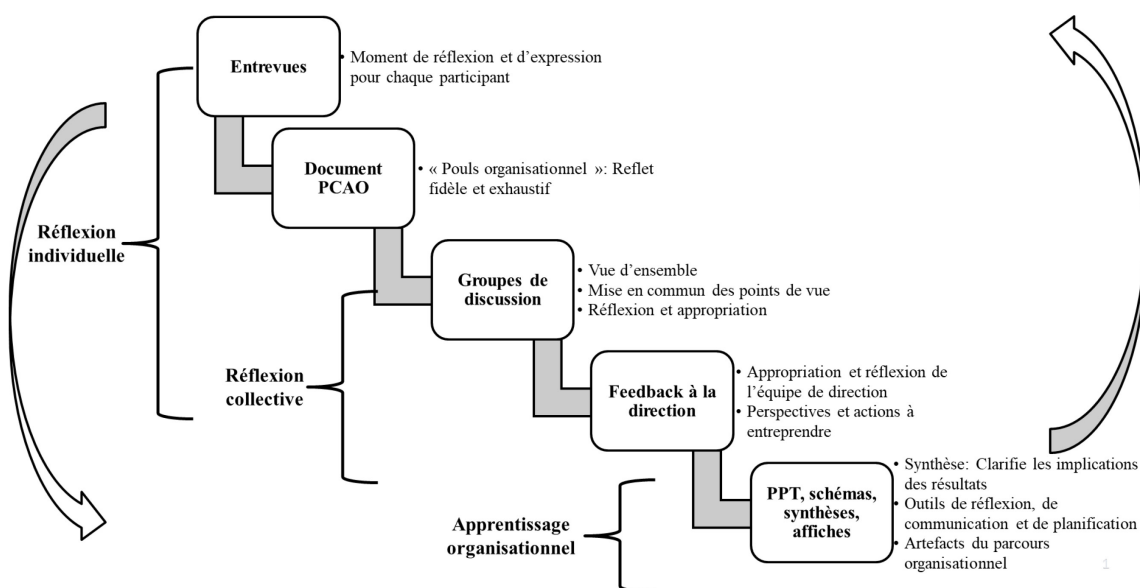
Entrevues

• Moment de réflexion et d'expression pour chaque participant

Document PCAO

• « Pouls organisationnel »: Reflet fidèle et exhaustif

Réflexion individuelle

Groupes de discussion

• Vue d'ensemble
• Mise en commun des points de vue
• Réflexion et appropriation

Réflexion collective

Feedback à la direction

• Appropriation et réflexion de l'équipe de direction
• Perspectives et actions à entreprendre

PPT, schémas, synthèses, affiches

• Synthèse: Clarifie les implications des résultats
• Outils de réflexion, de communication et de planification
• Artefacts du parcours organisationnel

Apprentissage organisationnel

1